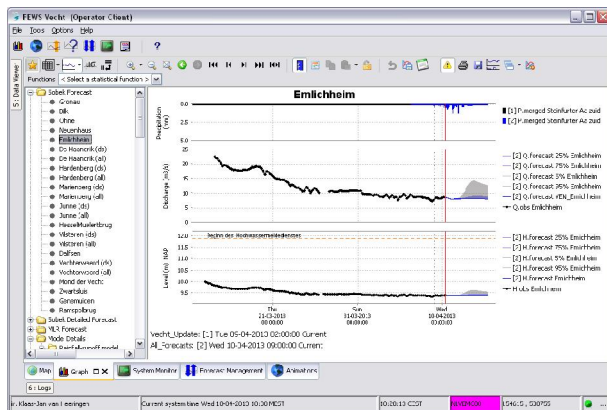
FEWS Vecht (Operator Client)

File Tools Options Help

Functions < Select a statistical function >

5: Data Viewer

Sobek Forecast
Gronau
Gilk
Uhne
Neuenhaus
Emlichheim
De Haandrik (ds)
De Haandrik (all)
Hardenberg (ds)
Hardenberg (all)
Mariengerg (ds)
Mariengerg (all)
Junne (ds)
Junne (all)
HeeselMuelenbrug
Vilsteren (ds)
Vilsteren (all)
Dalfsen
Vechterweerd (ds)
Vechterweerd (all)
Mond der Vecht
Zwartsluis
Genemuiden
Ramspolbrug
Sobek Detailed Forecast
YLR Forecast
Mode Details

Emlichheim

Precipitation (mm)
Discharge (m3/s)
Level (m) NAP

[1] P.merged Steinfurter Aa zuid
[2] P.merged Steinfurter Aa zuid

[2] Q.forecast 25% Emlichheim
[2] Q.forecast 75% Emlichheim
[2] Q.forecast 5% Emlichheim
[2] Q.forecast 95% Emlichheim
[2] Q.forecast VEN_Emlichheim
Q.obs Emlichheim

[2] H.forecast 25% Emlichheim
[2] H.forecast 75% Emlichheim
[2] H.forecast 5% Emlichheim
[2] H.forecast 95% Emlichheim
[2] H.forecast Emlichheim
H.obs Emlichheim

Beginn des Hochwassermeldedienstes

Thu 21-03-2013
Sun 31-03-2013
Wed 10-04-2013 03:00:00

Vecht_Update: [..] Tue 05-04-2013 02:00:00 Current
All_Forecasts: [2] Wed 10-04-2013 09:00:00 Current

Map  Graph  System Monitor  Forecast Management  Animations

6 : Logs

ir. Klaar-Jan van Heeringen    Current system time Wed 10-04-2013 10:30 MEST    10:20:13 CEST    1546:5 , 530755